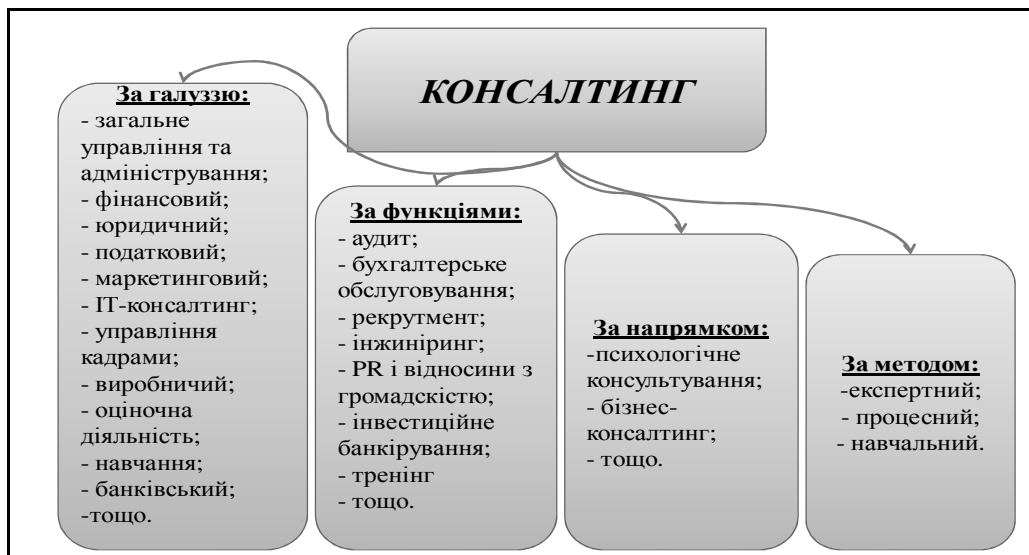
КОНСАЛТИНГ

За галуззю:
- загальне управління та адміністрування;
- фінансовий;
- юридичний;
- податковий;
- маркетинговий;
- IT-консалтинг;
- управління кадрами;
- виробничий;
- оціночна діяльність;
- навчання;
- банківський;
-тощо.

За функціями:
- аудит;
- бухгалтерське обслуговування;
- рекрутмент;
- інжиніринг;
- PR і відносини з громадскістю;
- інвестиційне банкірування;
- тренінг
- тощо.

За напрямком:
-психологічне консультування;
- бізнес-консалтинг;
- тощо.

За методом:
-експертний;
- процесний;
- навчальний.